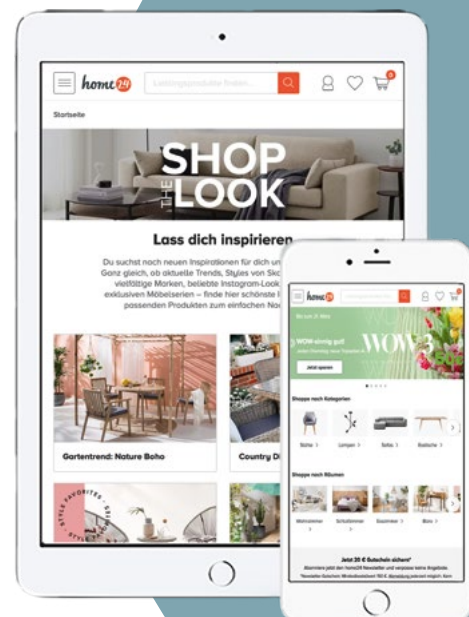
home24

Lieblingsprodukte finden...

0

Startseite

SHOP THE LOOK

Lass dich inspirieren

Du suchst noch neuen Inspirationen für dich und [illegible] Ganz gleich, ob aktuelle Trends, Styles von Sko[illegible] vielfältige Marken, beliebte Instagram-Look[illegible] exklusiven Möbelserien – finde hier schönste I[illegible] passenden Produkten zum einfachen Na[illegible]

Gartentrend: Nature Boho

Country D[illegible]

STYLE FAVORITES

home24

WOW-sinnig gut!

WOW

Jetzt sparen

Shoppe nach Kategorien

Sofas

Lampen

Betten

Esstische

Shoppe nach Räumen

Wohnzimmer

Schlafzimmer

Esszimmer

Büro

Jetzt 20 € Gutschein sichern*

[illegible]